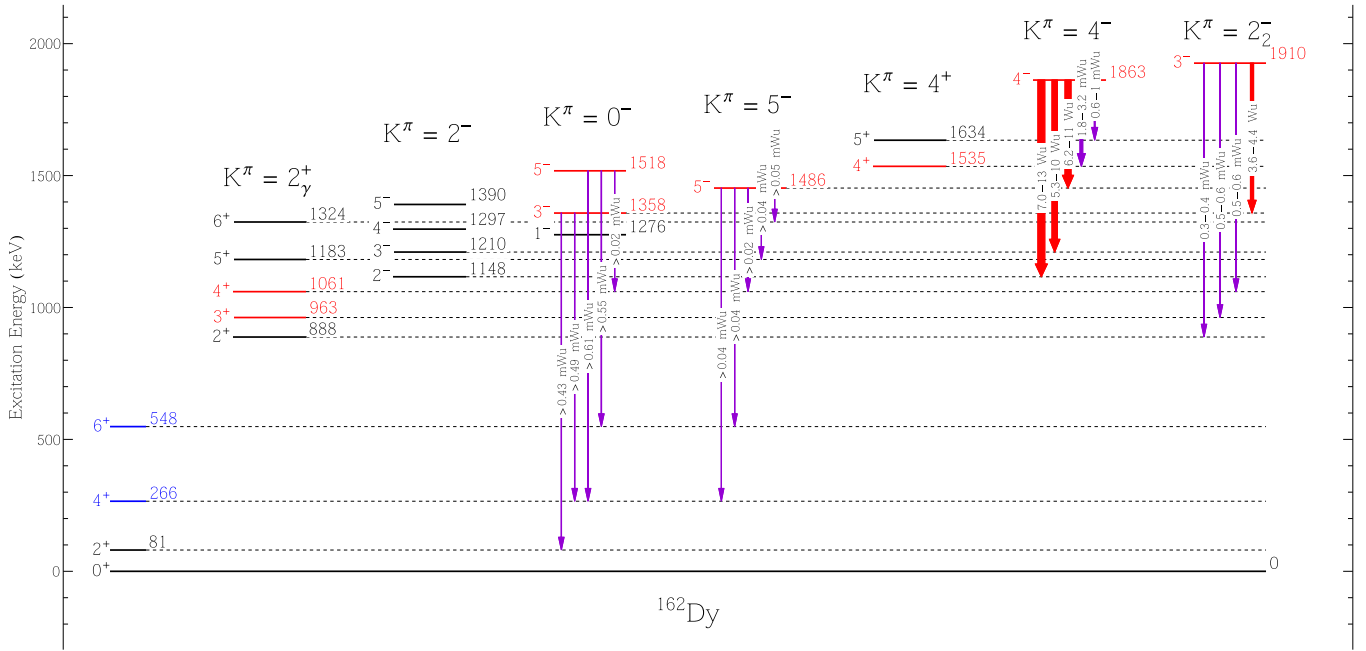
2000
1500
1000
500
0
Excitation Energy (keV)

$K^\pi = 2^+_\gamma$
$K^\pi = 2^-$
$K^\pi = 0^-$
$K^\pi = 5^-$
$K^\pi = 4^+$
$K^\pi = 4^-$
$K^\pi = 2^-_2$

$0^+$ 0
$2^+$ 81
$4^+$ 266
$6^+$ 548

$2^+$ 888
$3^+$ 963
$4^+$ 1061
$5^+$ 1183
$6^+$ 1324

$2^-$ 1148
$3^-$ 1210
$4^-$ 1297
$5^-$ 1390

$1^-$ 1276
$3^-$ 1358
$5^-$ 1518
>0.43 mWu
>0.49 mWu
>0.61 mWu
>0.55 mWu
>0.02 mWu

$5^-$ 1486
>0.04 mWu
>0.04 mWu
>0.02 mWu
>0.04 mWu
>0.05 mWu

$4^+$ 1535
$5^+$ 1634

$4^-$ 1863
7.0–13 Wu
5.3–10 Wu
6.2–11 Wu
1.8–3.2 mWu
0.6–1 mWu

$3^-$ 1910
0.3–0.4 mWu
0.5–0.6 mWu
0.5–0.6 mWu
3.6–4.4 Wu

$^{162}$Dy